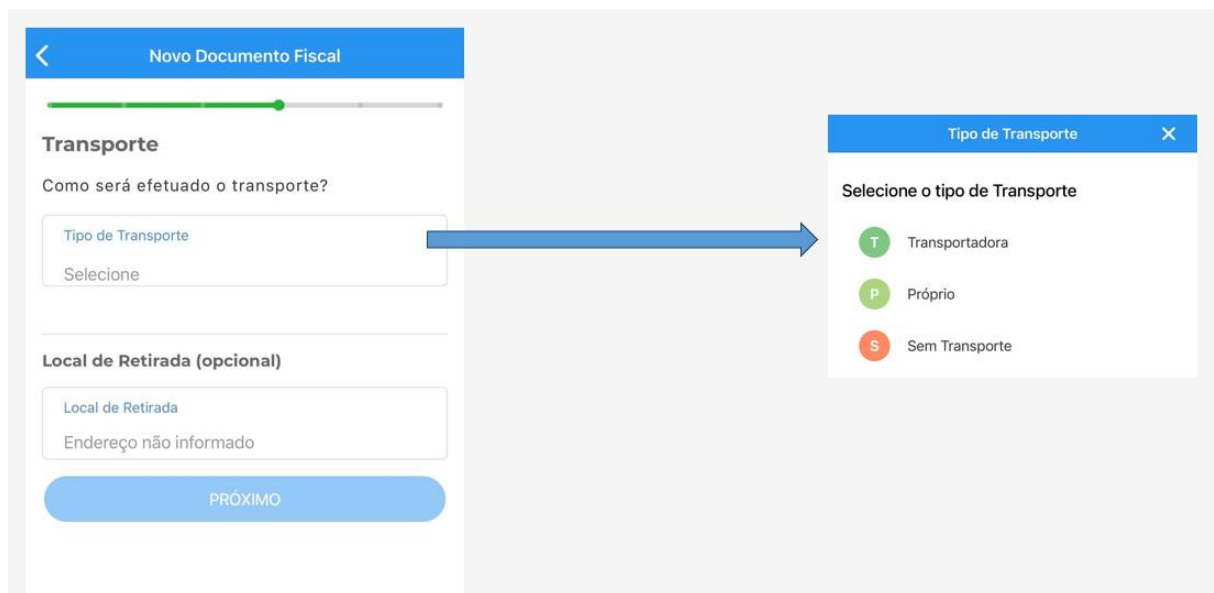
Novo Documento Fiscal

Transporte

Como será efetuado o transporte?

Tipo de Transporte

Selecione

Local de Retirada (opcional)

Local de Retirada

Endereço não informado

PRÓXIMO

Tipo de Transporte ✕

Selecione o tipo de Transporte

T Transportadora

P Próprio

S Sem Transporte